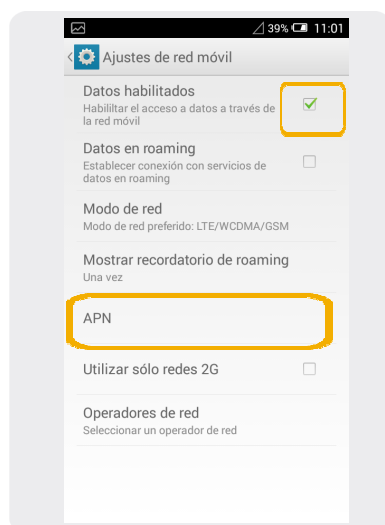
39% 11:01

Ajustes de red móvil

Datos habilitados
Habilitar el acceso a datos a través de la red móvil

Datos en roaming
Establecer conexión con servicios de datos en roaming

Modo de red
Modo de red preferido: LTE/WCDMA/GSM

Mostrar recordatorio de roaming
Una vez

APN

Utilizar sólo redes 2G

Operadores de red
Seleccionar un operador de red